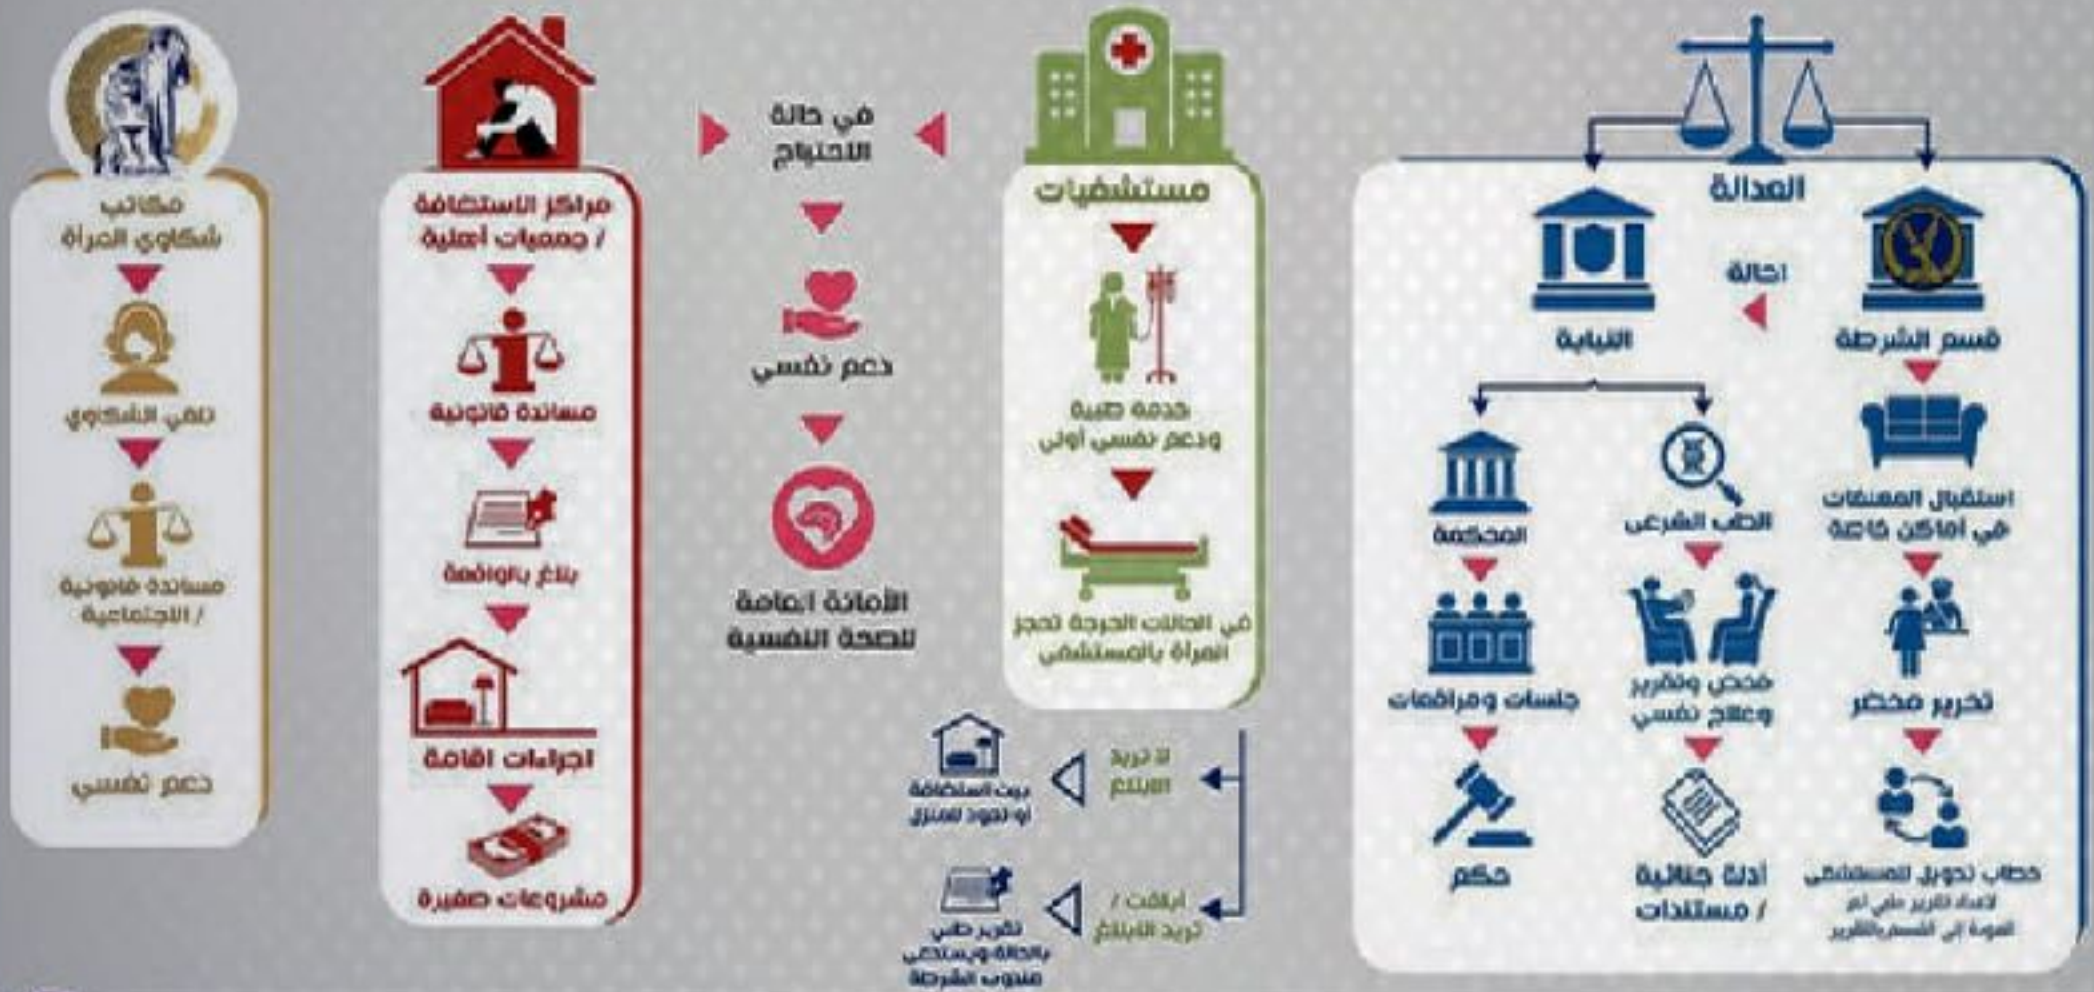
العدالة

قسم الشرطة

احالة

النيابة

استقبال المعنفات في اماكن خاصة

تحرير محضر

خطاب تحويل للمستشفى
لاعداد تقرير طبي ثم العودة إلى القسم بالتقرير

الطب الشرعي

فحص وتقرير وعلاج نفسي

أدلة جنائية / مستندات

المحكمة

جلسات ومرافعات

حكم

مستشفيات

خدمة طبية ودعم نفسي أولي

في الحالات الحرجة تحجز المرأة بالمستشفى

لا تريد الابلاغ

بيت استضافة او تعود للمنزل

ابلغت / تريد الابلاغ

تقرير طبي بالحالة ويستدعى مندوب الشرطة

في حالة الاحتياج

دعم نفسي

الأمانة العامة للصحة النفسية

مراكز الاستضافة / جمعيات أهلية

مساندة قانونية

بلاغ بالواقعة

اجراءات اقامة

مشروعات صغيرة

مكاتب شكاوي المرأة

تلقي الشكاوي

مساندة قانونية / اجتماعية

دعم نفسي